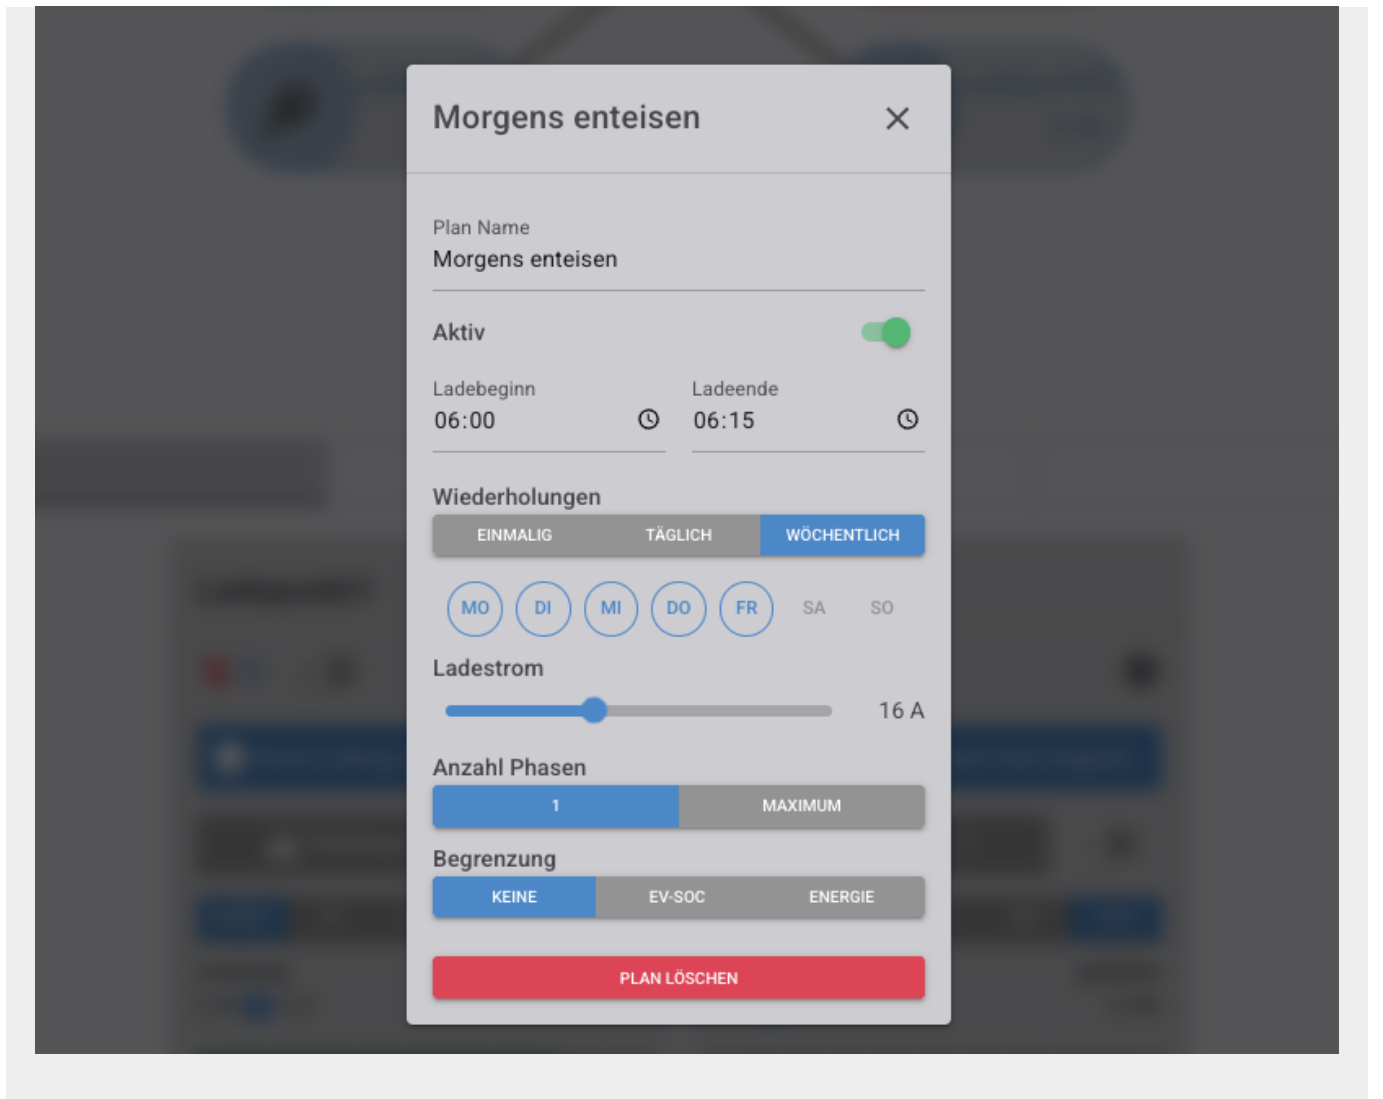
Morgens enteisen ×

Plan Name
Morgens enteisen

Aktiv

Ladebeginn
06:00

Ladeende
06:15

Wiederholungen

| EINMALIG | TÄGLICH | WÖCHENTLICH |
|---|---|---|

MO DI MI DO FR SA SO

Ladestrom

16 A

Anzahl Phasen

| 1 | MAXIMUM |
|---|---|

Begrenzung

| KEINE | EV-SOC | ENERGIE |
|---|---|---|

PLAN LÖSCHEN